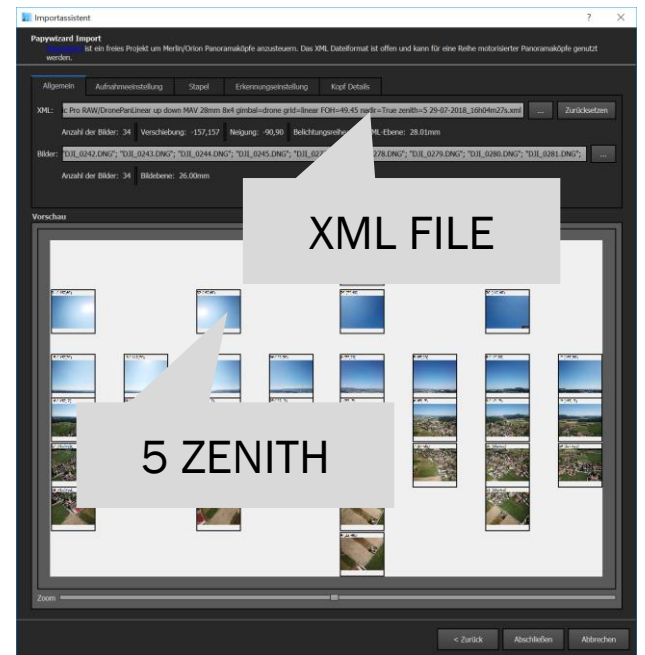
Importassistent

? ×

Papywizard Import
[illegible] ist ein freies Projekt um Merlin/Orion Panoramaköpfe anzusteuern. Das XML Dateiformat ist offen und kann für eine Reihe motorisierter Panoramaköpfe genutzt werden.

Allgemein | Aufnahmeeinstellung | Stapel | Erkennungseinstellung | Kopf Details

XML: c Pro RAW/DronePanLinear up down MAV 28mm 8x4 gimbal=drone grid=linear FOH=49.45 nadir=True zenith=5 29-07-2018_16h04m27s.xml ... Zurücksetzen

Anzahl der Bilder: 34 Verschiebung: -157,157 Neigung: -90,90 Belichtungsreihe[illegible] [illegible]ML-Ebene: 28.01mm

Bilder: "DJI_0242.DNG"; "DJI_0243.DNG"; "DJI_0244.DNG"; "DJI_0245.DNG"; "DJI_02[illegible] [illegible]278.DNG"; "DJI_0279.DNG"; "DJI_0280.DNG"; "DJI_0281.DNG"; ...

Anzahl der Bilder: 34 Bildebene: 26.00mm

Vorschau

XML FILE

5 ZENITH

Zoom

< Zurück Abschließen Abbrechen